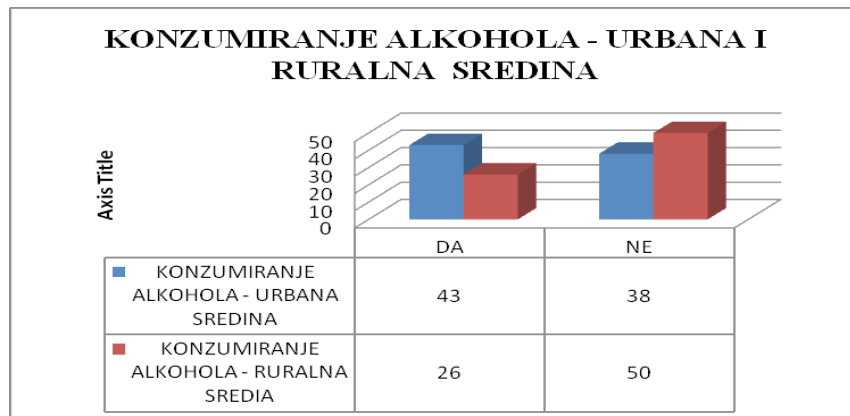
KONZUMIRANJE ALKOHOLA - URBANA I RURALNA SREDINA

Axis Title

50
40
30
20
10
0

| | DA | NE |
|---|---|---|
| KONZUMIRANJE ALKOHOLA - URBANA SREDINA | 43 | 38 |
| KONZUMIRANJE ALKOHOLA - RURALNA SREDIA | 26 | 50 |